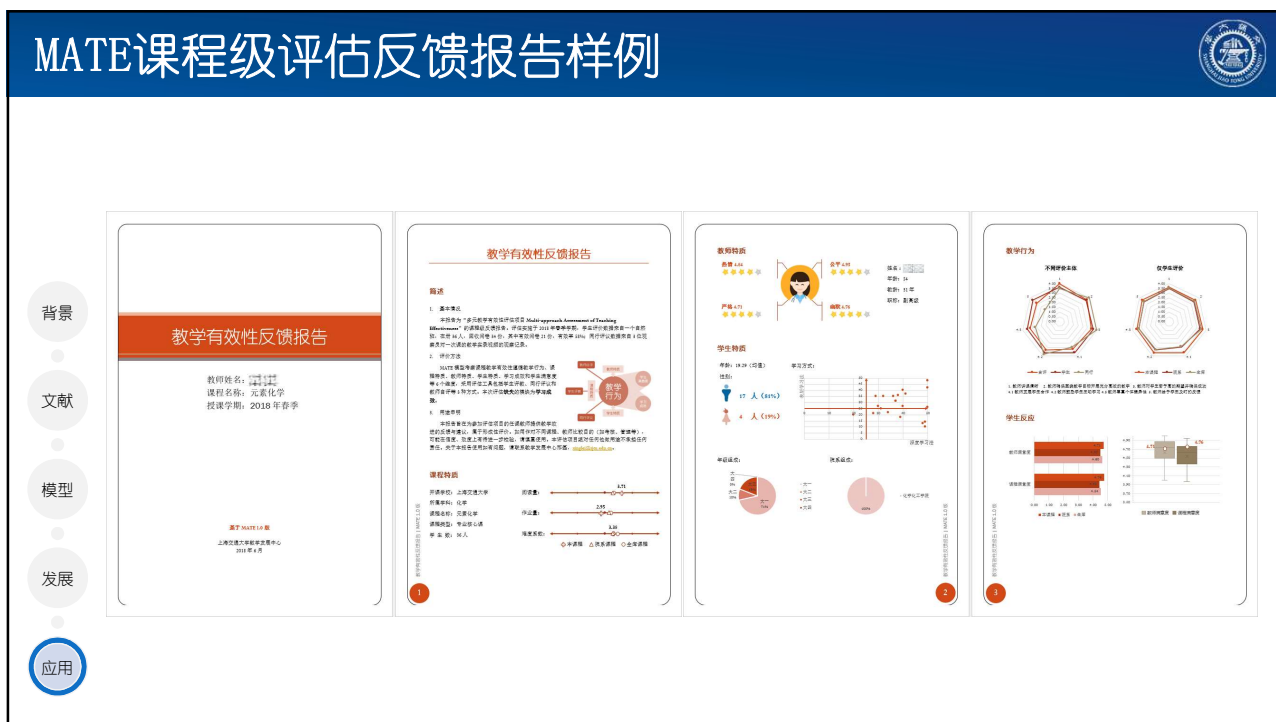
MATE课程级评估反馈报告样例

背景

文献

模型

发展

应用

教学有效性反馈报告

教师姓名：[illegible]
课程名称：元素化学
授课学期：2018年春季

基于 MATE 1.0 版

上海交通大学教学发展中心
2018 年 6 月

教学有效性反馈报告

概述

1. 基本情况

本报告为"多元教学有效性评估项目 Multi-approach Assessment of Teaching Effectiveness"的课程级反馈报告。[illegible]

2. 评价方法

MATE 模型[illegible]

教学行为

3. 阅读说明

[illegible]

课程特质

开课学院：上海交通大学
所属学科：化学
课程名称：元素化学
课程类型：专业核心课
学生数：36 人

阅读量：
作业量：
难度系数：

3.71
2.95
3.38

1

教师特质

学生特质

2

教学行为

不同评价主体

仅学生评价

学生反应

3